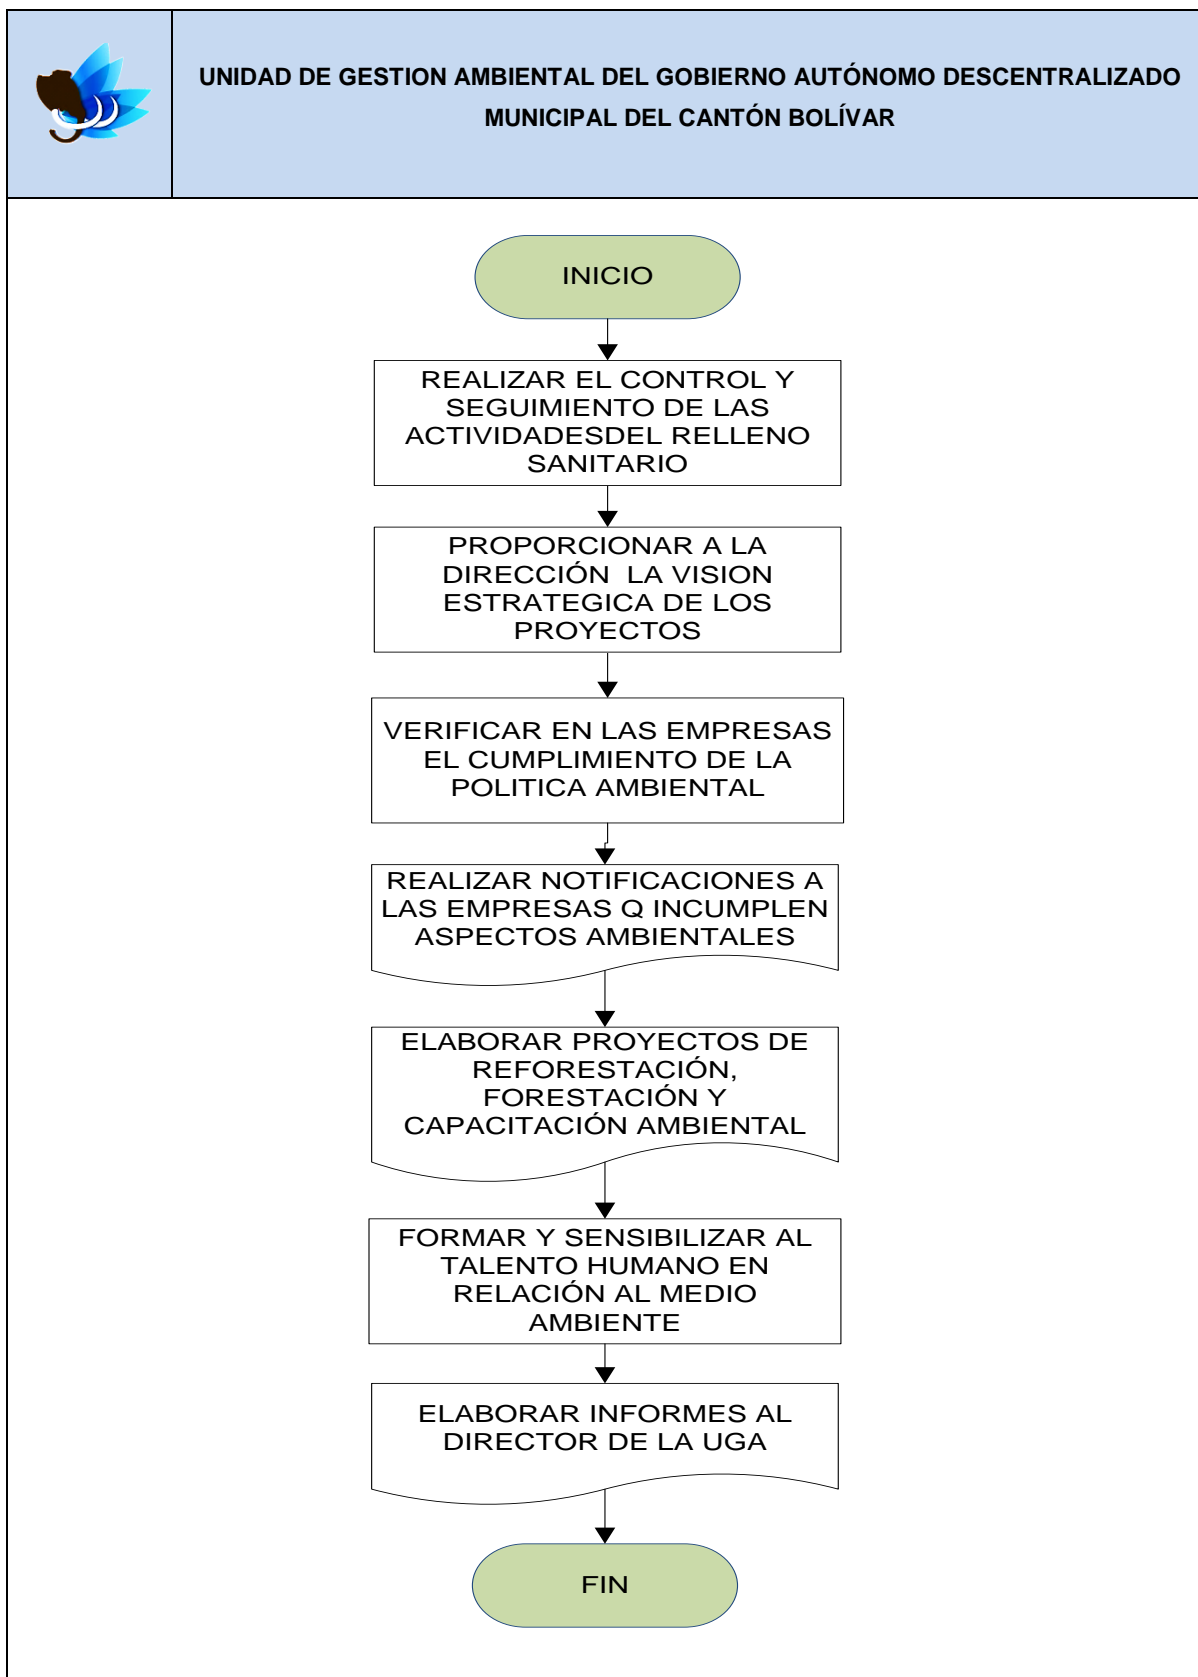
UNIDAD DE GESTION AMBIENTAL DEL GOBIERNO AUTÓNOMO DESCENTRALIZADO MUNICIPAL DEL CANTÓN BOLÍVAR

INICIO

REALIZAR EL CONTROL Y SEGUIMIENTO DE LAS ACTIVIDADESDEL RELLENO SANITARIO

PROPORCIONAR A LA DIRECCIÓN LA VISION ESTRATEGICA DE LOS PROYECTOS

VERIFICAR EN LAS EMPRESAS EL CUMPLIMIENTO DE LA POLITICA AMBIENTAL

REALIZAR NOTIFICACIONES A LAS EMPRESAS Q INCUMPLEN ASPECTOS AMBIENTALES

ELABORAR PROYECTOS DE REFORESTACIÓN, FORESTACIÓN Y CAPACITACIÓN AMBIENTAL

FORMAR Y SENSIBILIZAR AL TALENTO HUMANO EN RELACIÓN AL MEDIO AMBIENTE

ELABORAR INFORMES AL DIRECTOR DE LA UGA

FIN